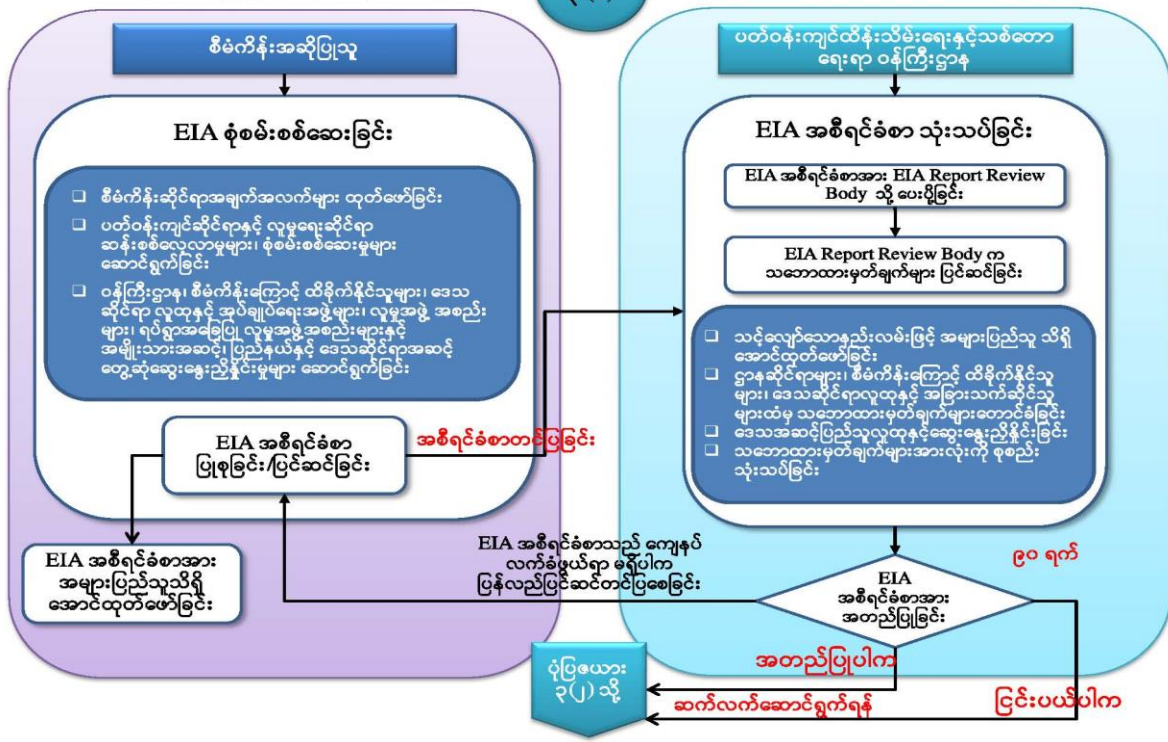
စီမံကိန်းအဆိုပြုသူ

EIA စုံစမ်းစစ်ဆေးခြင်း

❑ စီမံကိန်းဆိုင်ရာအချက်အလက်များ ထုတ်ဖော်ခြင်း
❑ ပတ်ဝန်းကျင်ဆိုင်ရာနှင့် လူမှုရေးဆိုင်ရာ ဆန်းစစ်လေ့လာမှုများ၊ စုံစမ်းစစ်ဆေးမှုများ ဆောင်ရွက်ခြင်း
❑ ဝန်ကြီးဌာန၊ စီမံကိန်းကြောင့် ထိခိုက်နိုင်သူများ၊ ဒေသဆိုင်ရာ လူထုနှင့် အုပ်ချုပ်ရေးအဖွဲ့များ၊ လူမှုအဖွဲ့ အစည်းများ၊ ရပ်ရွာအခြေပြု လူမှုအဖွဲ့ အစည်းများနှင့် အမျိုးသားအဆင့်၊ ပြည်နယ်နှင့် ဒေသဆိုင်ရာအဆင့် တွေ့ဆုံဆွေးနွေးညှိနှိုင်းမှုများ ဆောင်ရွက်ခြင်း

EIA အစီရင်ခံစာ ပြုစုခြင်း/ပြင်ဆင်ခြင်း

အစီရင်ခံစာတင်ပြခြင်း

EIA အစီရင်ခံစာအား အများပြည်သူသိရှိအောင်ထုတ်ဖော်ခြင်း

ပတ်ဝန်းကျင်ထိန်းသိမ်းရေးနှင့်သစ်တော ရေးရာ ဝန်ကြီးဌာန

EIA အစီရင်ခံစာ သုံးသပ်ခြင်း

EIA အစီရင်ခံစာအား EIA Report Review Body သို့ ပေးပို့ခြင်း

EIA Report Review Body က သဘောထားမှတ်ချက်များ ပြင်ဆင်ခြင်း

❑ သင့်လျော်သောနည်းလမ်းဖြင့် အများပြည်သူ သိရှိအောင်ထုတ်ဖော်ခြင်း
❑ ဌာနဆိုင်ရာများ၊ စီမံကိန်းကြောင့် ထိခိုက်နိုင်သူများ၊ ဒေသဆိုင်ရာလူထုနှင့် အခြားသက်ဆိုင်သူများထံမှ သဘောထားမှတ်ချက်များတောင်ခံခြင်း
❑ ဒေသအဆင့်ပြည်သူလူထုနှင့်ဆွေးနွေးညှိနှိုင်းခြင်း
❑ သဘောထားမှတ်ချက်များအားလုံးကို စုစည်းသုံးသပ်ခြင်း

EIA အစီရင်ခံစာသည် ကျေနပ်လက်ခံဖွယ်ရာ မရှိပါက ပြန်လည်ပြင်ဆင်တင်ပြစေခြင်း

၉၀ ရက်

EIA အစီရင်ခံစာအား အတည်ပြုခြင်း

အတည်ပြုပါက

ပုံပြဇယား ၃(၂) သို့

ဆက်လက်ဆောင်ရွက်ရန်

ငြင်းပယ်ပါက